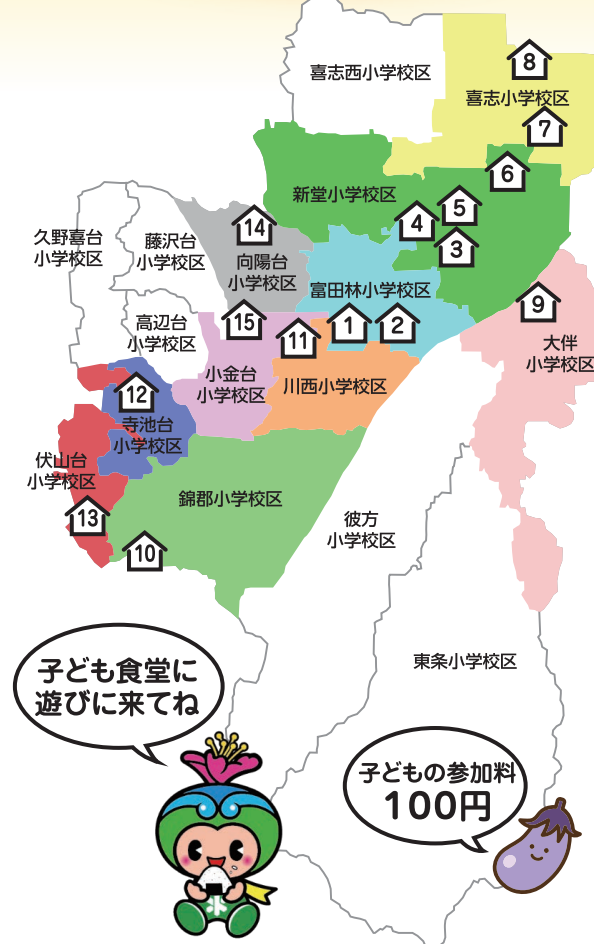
8
喜志西小学校区
喜志小学校区
7
6
新堂小学校区
5
4
3
14
藤沢台小学校区
久野喜台小学校区
向陽台小学校区
富田林小学校区
9
大伴小学校区
高辺台小学校区
15
11
1
2
小金台小学校区
川西小学校区
12
寺池台小学校区
伏山台小学校区
錦郡小学校区
彼方小学校区
13
10
東条小学校区
子ども食堂に遊びに来てね
子どもの参加料
100円